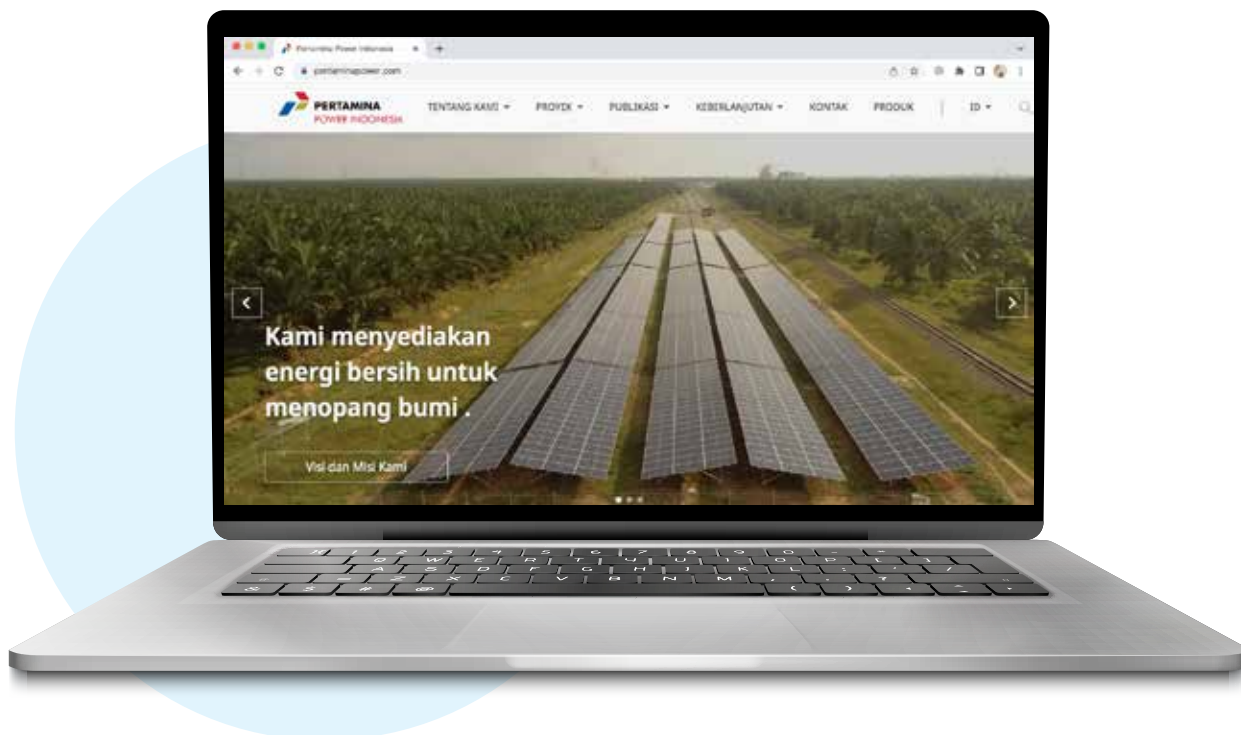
Pertamina Power Indonesia

pertaminapower.com

PERTAMINA
POWER INDONESIA

TENTANG KAMI ▾ PROYEK ▾ PUBLIKASI ▾ KEBERLANJUTAN ▾ KONTAK PRODUK ID ▾

Kami menyediakan energi bersih untuk menopang bumi .

Visi dan Misi Kami